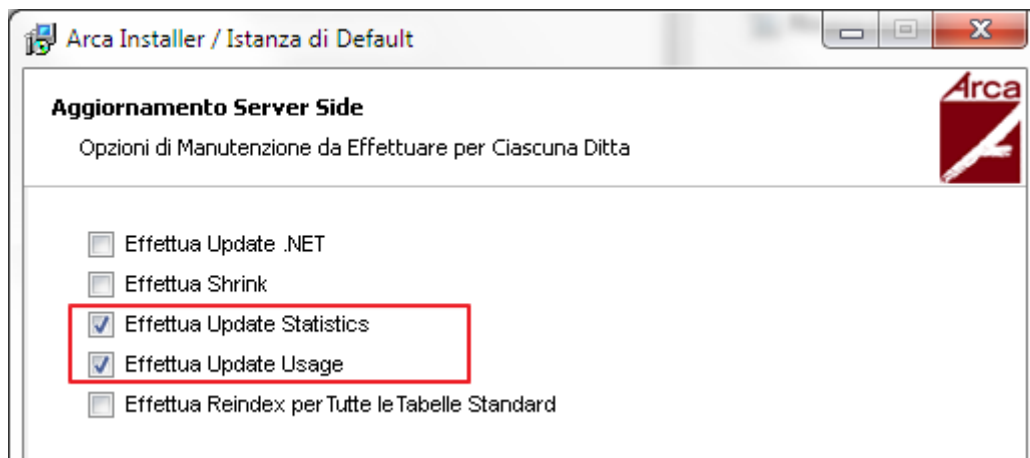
Arca Installer / Istanza di Default

Aggiornamento Server Side

Opzioni di Manutenzione da Effettuare per Ciascuna Ditta

Arca

Effettua Update .NET

Effettua Shrink

Effettua Update Statistics

Effettua Update Usage

Effettua Reindex per Tutte le Tabelle Standard